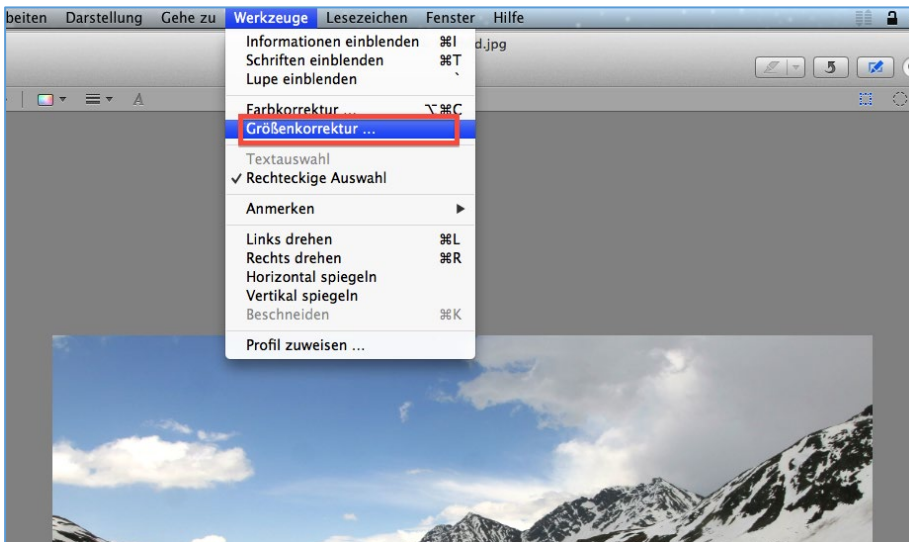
beiten Darstellung Gehe zu Werkzeuge Lesezeichen Fenster Hilfe

d.jpg

Informationen einblenden ⌘I
Schriften einblenden ⌘T
Lupe einblenden `

Farbkorrektur ... ⌥⌘C
Größenkorrektur ...

Textauswahl
✓ Rechteckige Auswahl

Anmerken ▶

Links drehen ⌘L
Rechts drehen ⌘R
Horizontal spiegeln
Vertikal spiegeln
Beschneiden ⌘K

Profil zuweisen ...